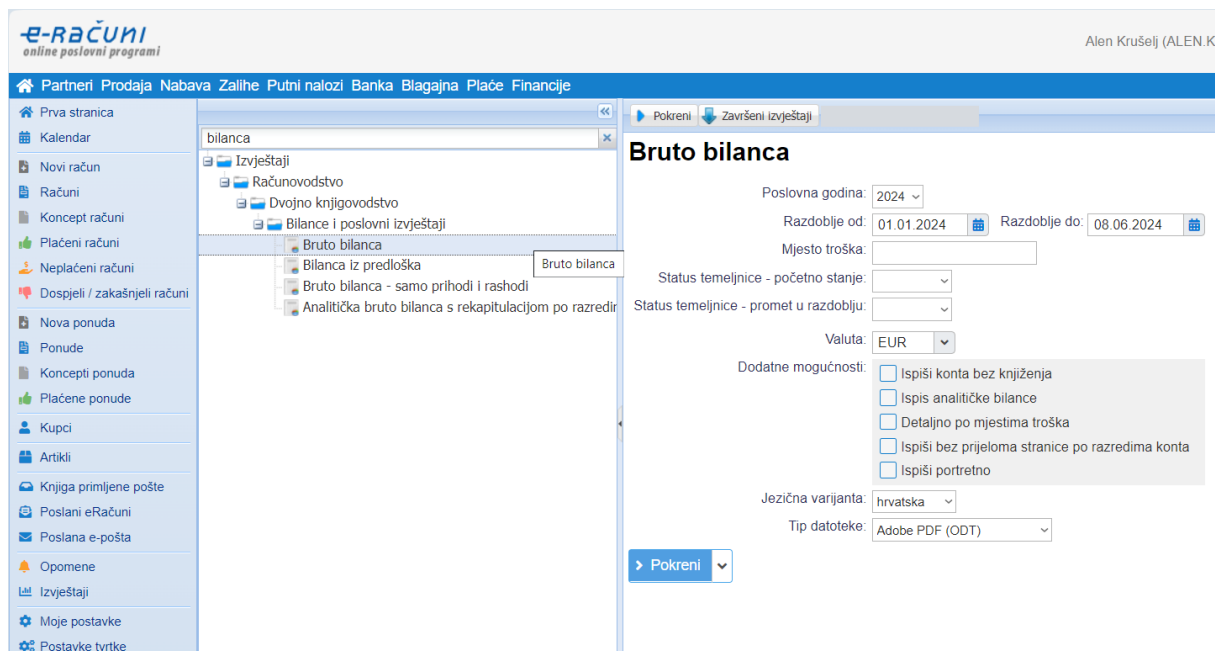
e-Računi
online poslovni programi

Alen Krušelj (ALEN.K

Partneri Prodaja Nabava Zalihe Putni nalozi Banka Blagajna Plaće Financije

Prva stranica
Kalendar
Novi račun
Računi
Koncept računi
Plaćeni računi
Neplaćeni računi
Dospjeli / zakašnjeli računi
Nova ponuda
Ponude
Koncepti ponuda
Plaćene ponude
Kupci
Artikli
Knjiga primljene pošte
Poslani eRačuni
Poslana e-pošta
Opomene
Izvještaji
Moje postavke
Postavke tvrtke

«
bilanca ×
Izvještaji
Računovodstvo
Dvojno knjigovodstvo
Bilance i poslovni izvještaji
Bruto bilanca
Bilanca iz predloška
Bruto bilanca - samo prihodi i rashodi
Analitička bruto bilanca s rekapitulacijom po razredir
Bruto bilanca

Pokreni Završeni izvještaji

Bruto bilanca

Poslovna godina: 2024
Razdoblje od: 01.01.2024 Razdoblje do: 08.06.2024
Mjesto troška:
Status temeljnice - početno stanje:
Status temeljnice - promet u razdoblju:
Valuta: EUR
Dodatne mogućnosti:
Ispiši konta bez knjiženja
Ispis analitičke bilance
Detaljno po mjestima troška
Ispiši bez prijeloma stranice po razredima konta
Ispiši portretno
Jezična varijanta: hrvatska
Tip datoteke: Adobe PDF (ODT)

Pokreni